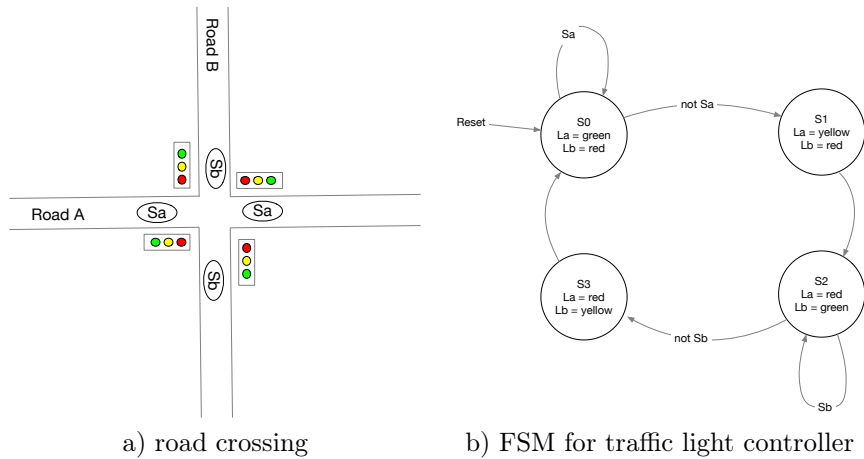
Road B

Sb

Road A

Sa

Sa

Sb

a) road crossing

Sa

Reset

S0
La = green
Lb = red

not Sa

S1
La = yellow
Lb = red

S3
La = red
Lb = yellow

S2
La = red
Lb = green

not Sb

Sb

b) FSM for traffic light controller